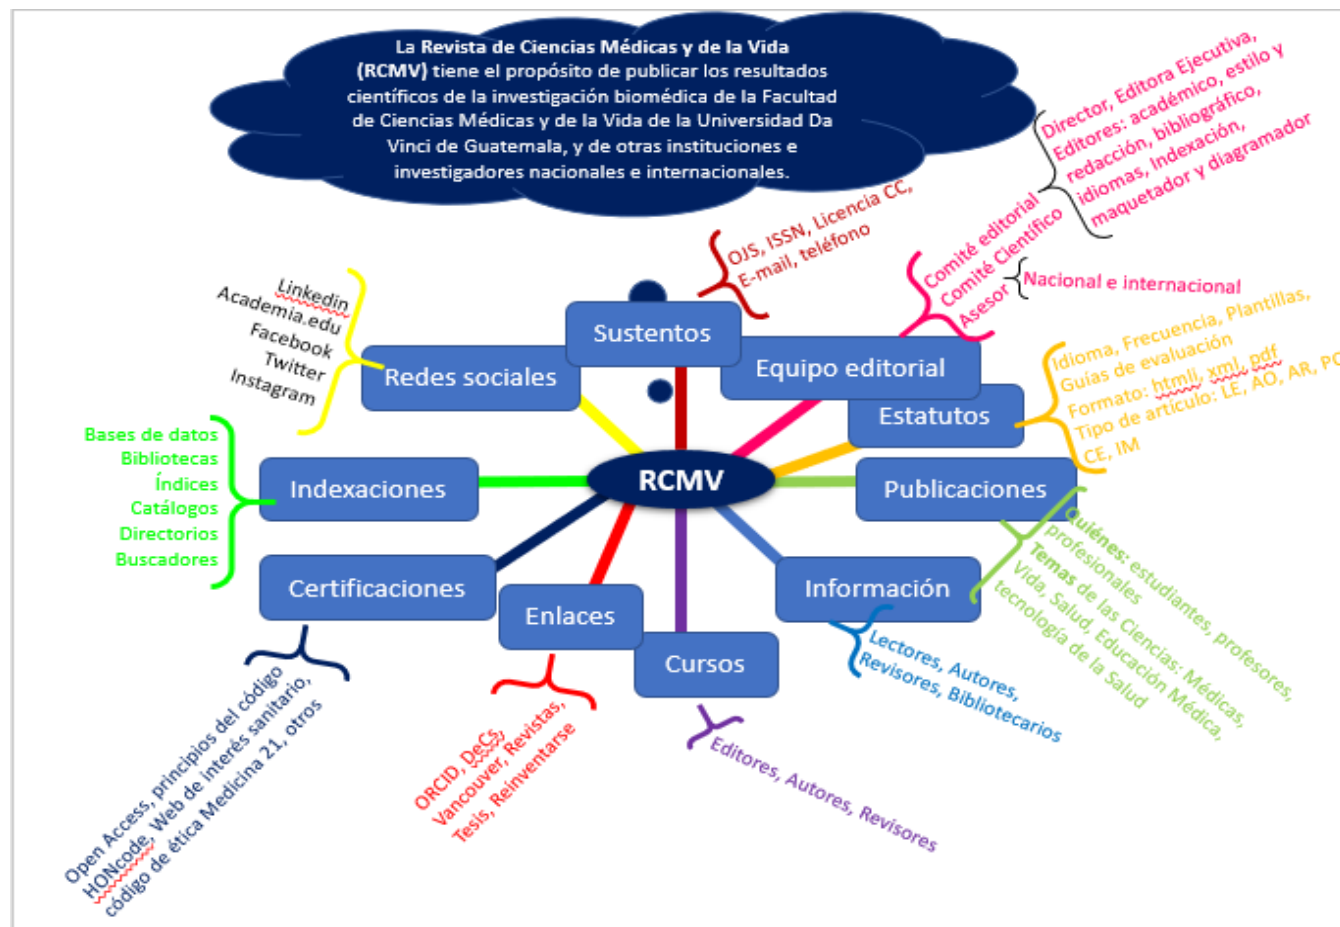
La Revista de Ciencias Médicas y de la Vida (RCMV) tiene el propósito de publicar los resultados científicos de la investigación biomédica de la Facultad de Ciencias Médicas y de la Vida de la Universidad Da Vinci de Guatemala, y de otras instituciones e investigadores nacionales e internacionales.

RCMV

Sustentos
OJS, ISSN, Licencia CC, E-mail, teléfono

Equipo editorial
Comité editorial
Director, Editora Ejecutiva, Editores: académico, estilo y redacción, bibliográfico, idiomas, Indexación, maquetador y diagramador
Comité Científico
Asesor
Nacional e internacional

Estatutos
Idioma, Frecuencia, Plantillas, Guías de evaluación
Formato: htmll, xml, pdf
Tipo de artículo: LE, AO, AR, PC, CE, IM

Publicaciones
Quiénes: estudiantes, profesores, profesionales
Temas de las Ciencias: Médicas, Vida, Salud, Educación Médica, tecnología de la Salud

Información
Lectores, Autores, Revisores, Bibliotecarios

Cursos
Editores, Autores, Revisores

Enlaces
ORCID, DeCs, Vancouver, Revistas, Tesis, Reinventarse

Certificaciones
Open Access, principios del código HONcode, Web de interés sanitario, código de ética Medicina 21, otros

Indexaciones
Bases de datos
Bibliotecas
Índices
Catálogos
Directorios
Buscadores

Redes sociales
Linkedin
Academia.edu
Facebook
Twitter
Instagram